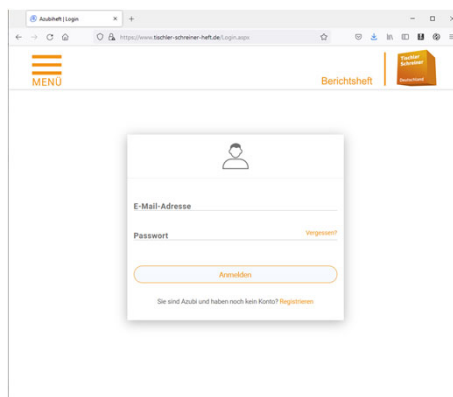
Azubiheft | Login
https://www.tischler-schreiner-heft.de/Login.aspx

MENÜ

Berichtsheft

Tischler Schreiner Deutschland

E-Mail-Adresse

Passwort

Vergessen?

Anmelden

Sie sind Azubi und haben noch kein Konto? Registrieren